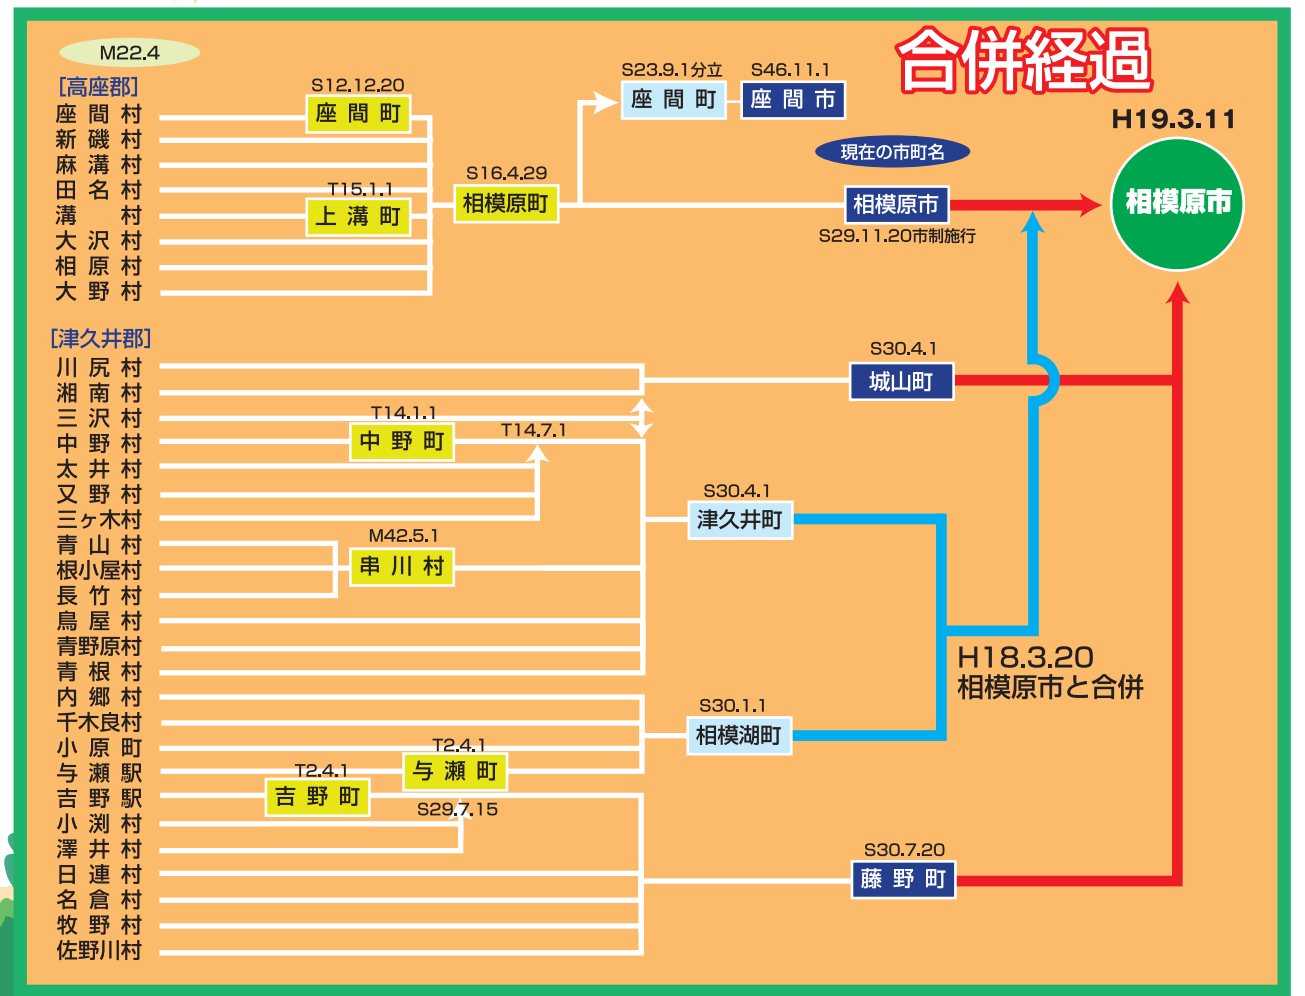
合併経過

M22.4

[高座郡]
座 間 村
新 磯 村
麻 溝 村
田 名 村
溝 村
大 沢 村
相 原 村
大 野 村

S12.12.20
座 間 町
T15.1.1
上 溝 町
S16.4.29
相模原町
S23.9.1分立
座 間 町
S46.11.1
座 間 市
現在の市町名
相模原市
S29.11.20市制施行
H19.3.11
相模原市

[津久井郡]
川 尻 村
湘 南 村
三 沢 村
中 野 村
太 井 村
又 野 村
三ヶ木村
青 山 村
根小屋村
長 竹 村
鳥 屋 村
青野原村
青 根 村
内 郷 村
千木良村
小 原 町
与 瀬 駅
吉 野 駅
小 渕 村
澤 井 村
日 連 村
名 倉 村
牧 野 村
佐野川村

T14.1.1
中 野 町
T14.7.1
M42.5.1
串 川 村
T2.4.1
与 瀬 町
T2.4.1
吉 野 町
S29.7.15
S30.4.1
城山町
S30.4.1
津久井町
S30.1.1
相模湖町
S30.7.20
藤 野 町
H18.3.20
相模原市と合併